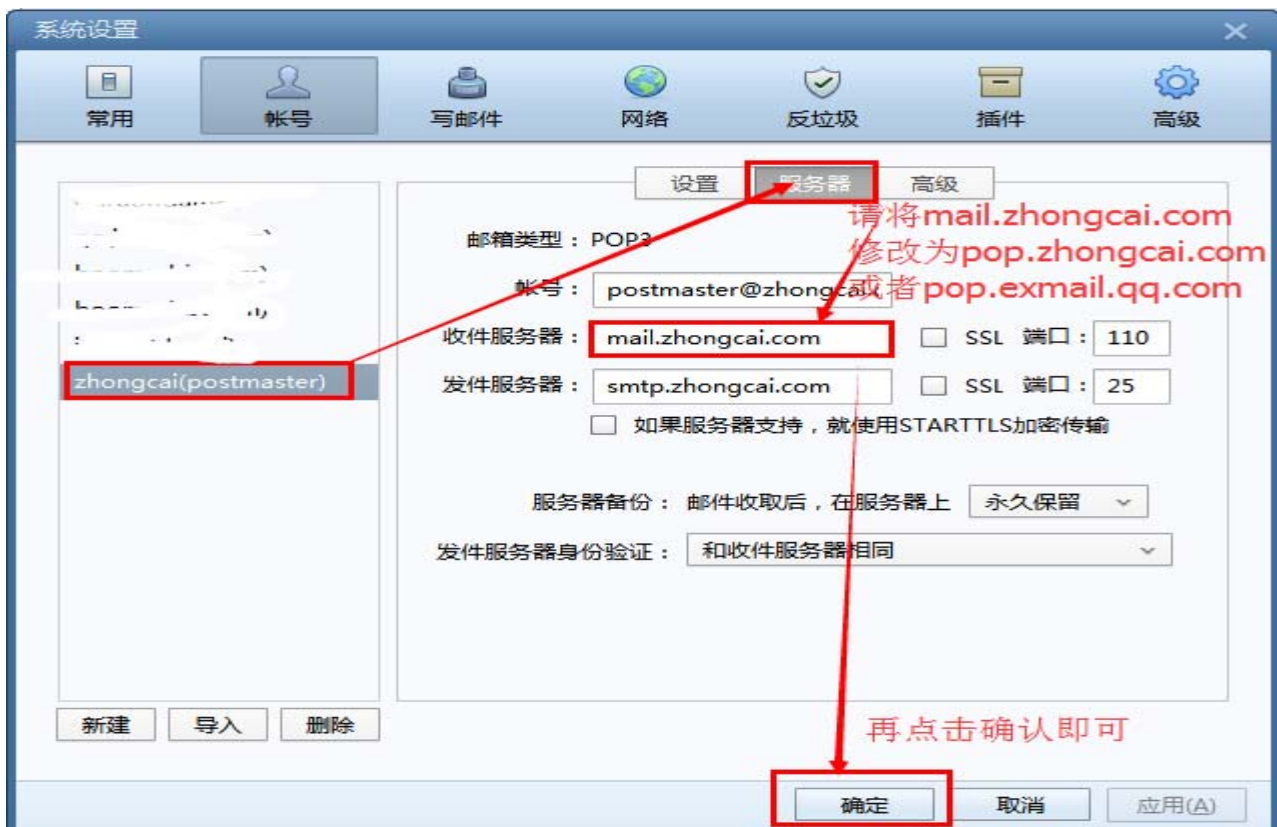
系统设置

常用 帐号 写邮件 网络 反垃圾 插件 高级

设置 服务器 高级

请将mail.zhongcai.com
修改为pop.zhongcai.com
或者pop.exmail.qq.com

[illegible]
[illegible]
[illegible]
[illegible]
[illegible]
zhongcai(postmaster)

邮箱类型： POP3

帐号： postmaster@zhongcai

收件服务器： mail.zhongcai.com SSL 端口： 110

发件服务器： smtp.zhongcai.com SSL 端口： 25

如果服务器支持，就使用STARTTLS加密传输

服务器备份： 邮件收取后，在服务器上 永久保留

发件服务器身份验证： 和收件服务器相同

新建 导入 删除

再点击确认即可

确定 取消 应用(A)